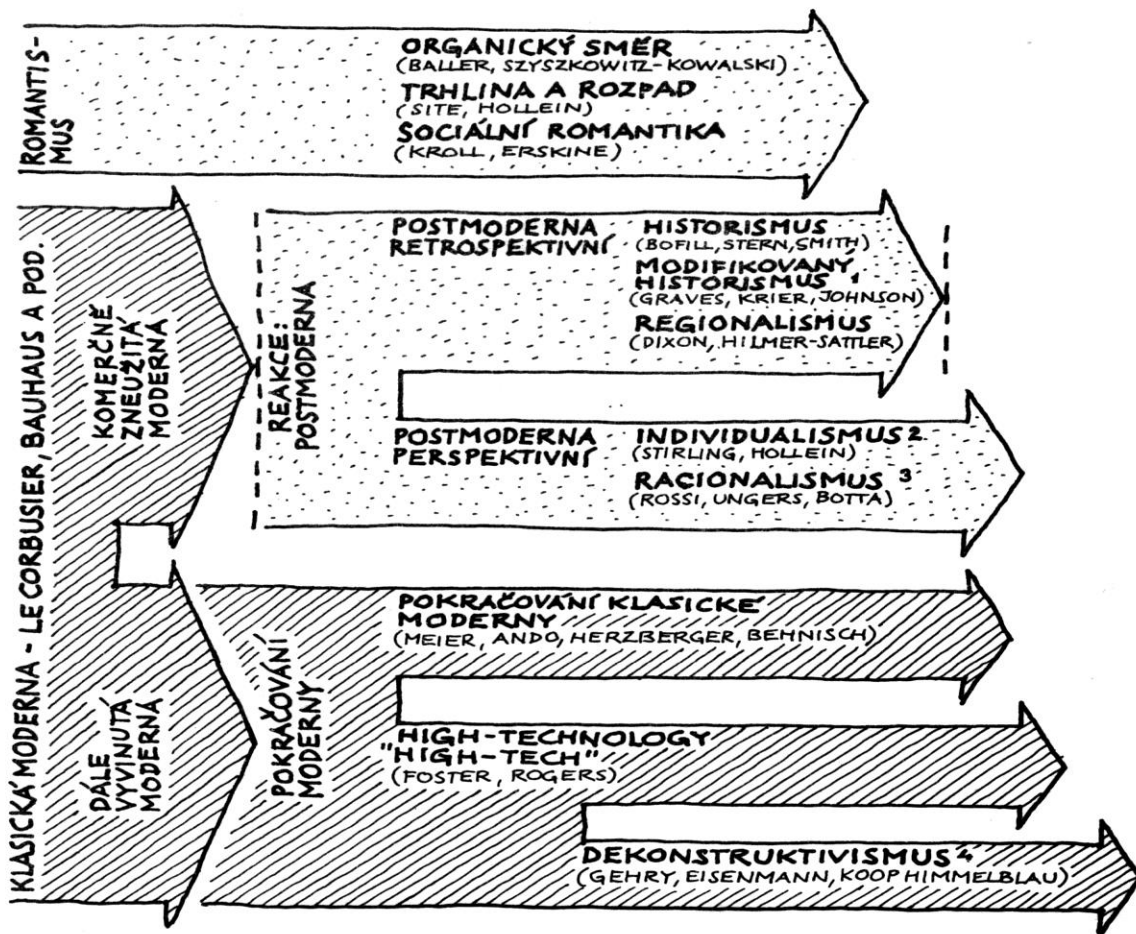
ROMANTISMUS

ORGANICKÝ SMĚR
(BALLER, SZYSZKOWITZ-KOWALSKI)
TRHLINA A ROZPAD
(SITE, HOLLEIN)
SOCIÁLNÍ ROMANTIKA
(KROLL, ERSKINE)

KLASICKÁ MODERNA - LE CORBUSIER, BAUHAUS A POD.

KOMERČNĚ ZNEUŽITÁ MODERNA

REAKCE: POSTMODERNA

POSTMODERNA RETROSPEKTIVNÍ
HISTORISMUS
(BOFILL, STERN, SMITH)
MODIFIKOVANÝ HISTORISMUS $^1$
(GRAVES, KRIER, JOHNSON)
REGIONALISMUS
(DIXON, HILMER-SATTLER)

POSTMODERNA PERSPEKTIVNÍ
INDIVIDUALISMUS $^2$
(STIRLING, HOLLEIN)
RACIONALISMUS $^3$
(ROSSI, UNGERS, BOTTA)

DÁLE VYVINUTÁ MODERNA

POKRAČOVÁNÍ MODERNY

POKRAČOVÁNÍ KLASICKÉ MODERNY
(MEIER, ANDO, HERZBERGER, BEHNISCH)

HIGH-TECHNOLOGY "HIGH-TECH"
(FOSTER, ROGERS)

DEKONSTRUKTIVISMUS $^4$
(GEHRY, EISENMANN, KOOP HIMMELBLAU)